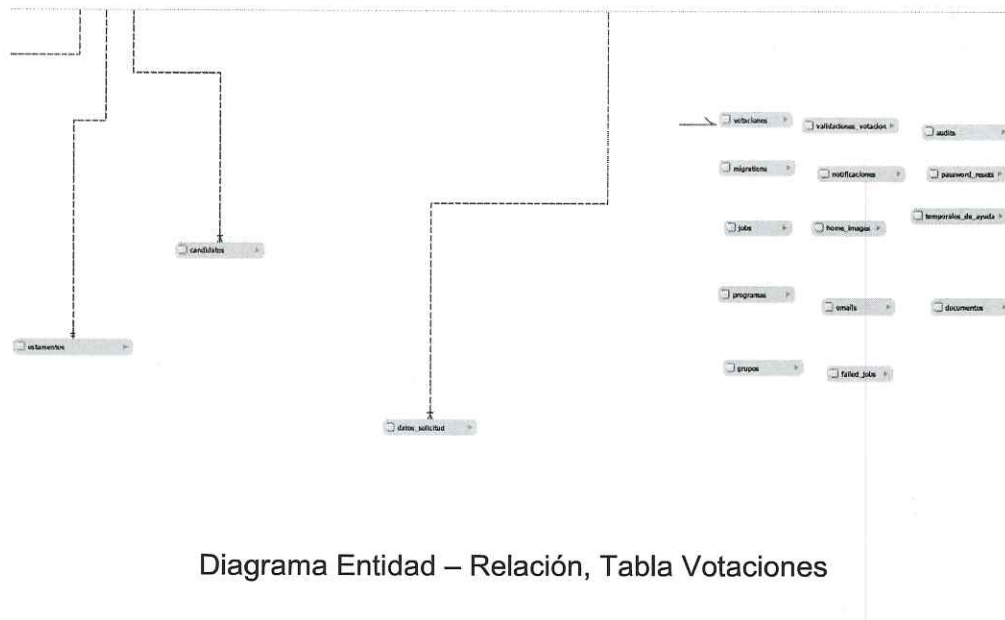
votaciones

validaciones_votacion

audits

migrations

notificaciones

password_resets

temporales_de_ayuda

jobs

home_images

candidatos

programas

emails

documentos

estamentos

grupos

failed_jobs

datos_solicitud

Diagrama Entidad – Relación, Tabla Votaciones